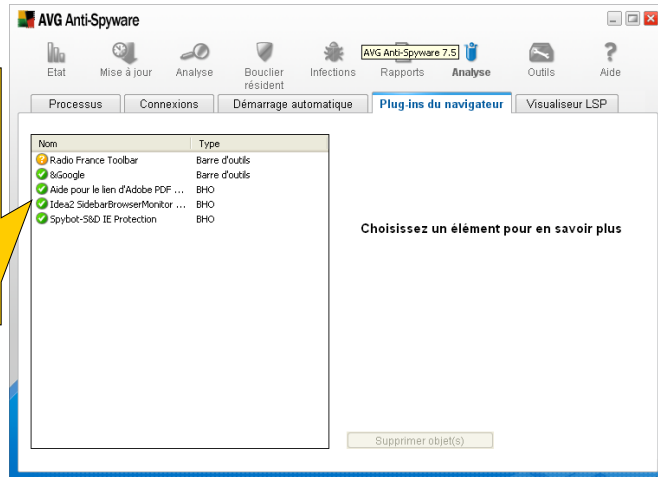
AVG Anti-Spyware

Etat | Mise à jour | Analyse | Bouclier résident | Infections | Rapports | Analyse | Outils | Aide

AVG Anti-Spyware 7.5

Processus | Connexions | Démarrage automatique | Plug-ins du navigateur | Visualiseur LSP

| Nom | Type |
|---|---|
| Radio France Toolbar | Barre d'outils |
| &Google | Barre d'outils |
| Aide pour le lien d'Adobe PDF ... | BHO |
| Idea2 SidebarBrowserMonitor ... | BHO |
| Spybot-S&D IE Protection | BHO |

Choisissez un élément pour en savoir plus

Supprimer objet(s)